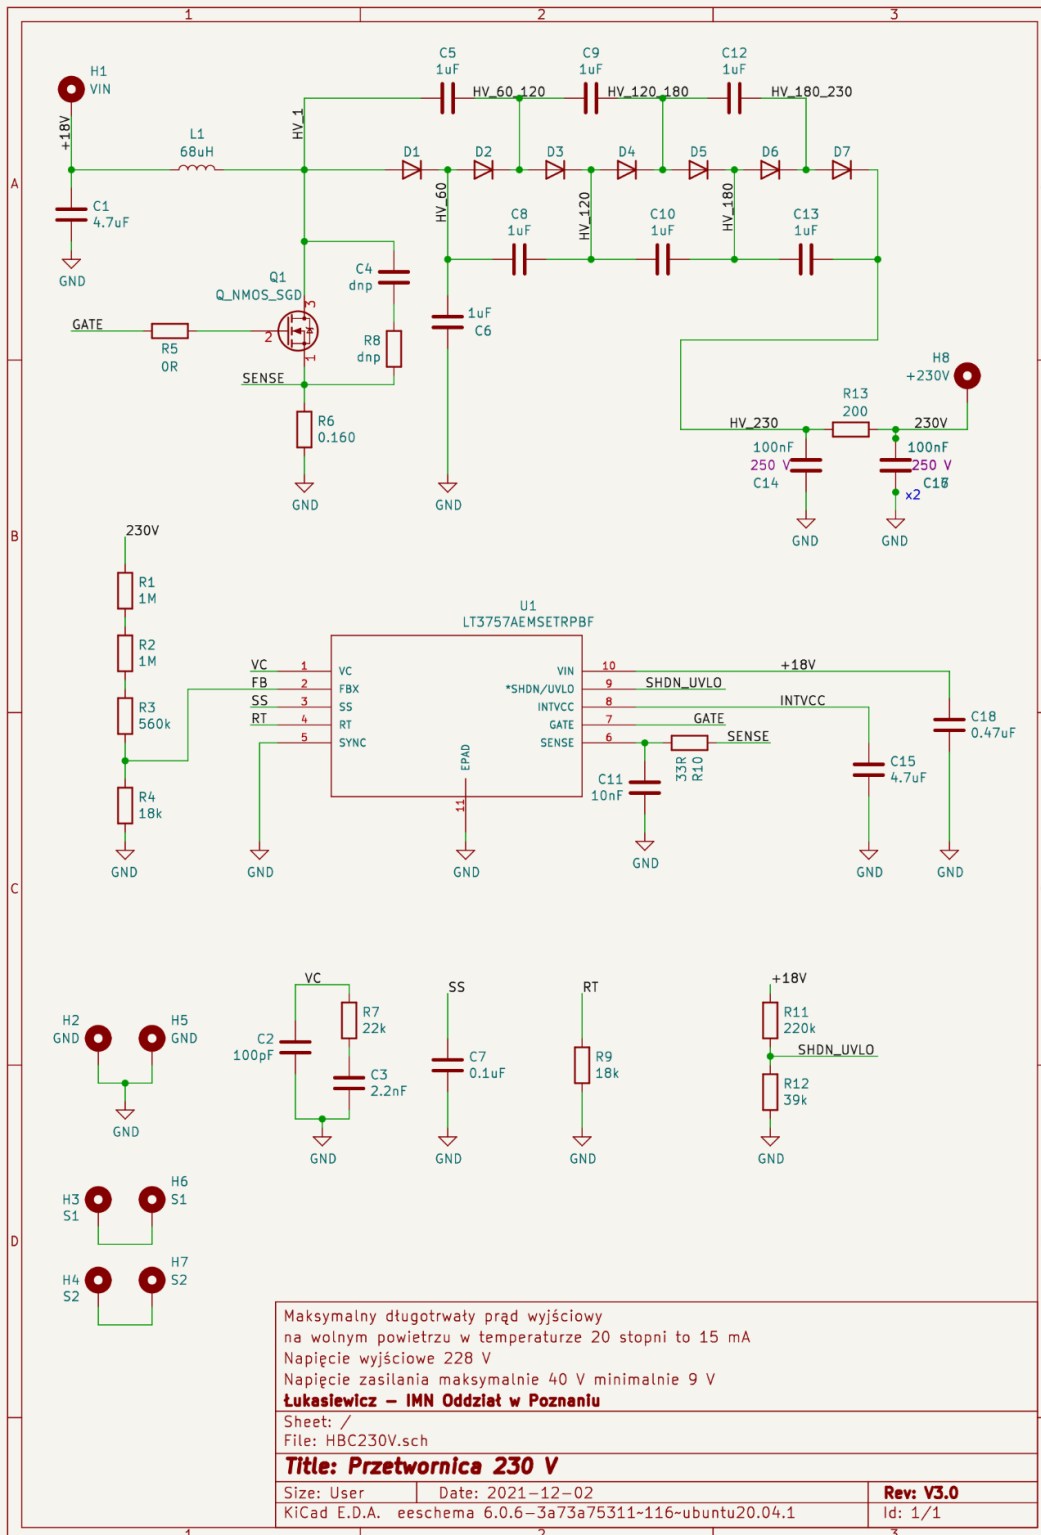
1
2
3

A
B
C
D

H1
VIN
+18V
C1
4.7uF
GND
L1
68uH
HV_1
C5
1uF
HV_60_120
C9
1uF
HV_120_180
C12
1uF
HV_180_230
D1
D2
D3
D4
D5
D6
D7
HV_60
C8
1uF
HV_120
C10
1uF
HV_180
C13
1uF
Q1
Q_NMOS_SGD
3
2
1
C4
dnp
R8
dnp
GATE
R5
0R
SENSE
R6
0.160
GND
1uF
C6
GND
H8
+230V
R13
200
HV_230
230V
100nF
250 V
C14
100nF
250 V
C16
x2
GND
GND

230V
R1
1M
R2
1M
R3
560k
R4
18k
GND
U1
LT3757AEMSETRPBF
VC
FB
SS
RT
1
2
3
4
5
VC
FBX
SS
RT
SYNC
GND
EPAD
11
GND
VIN
*SHDN/UVLO
INTVCC
GATE
SENSE
10
9
8
7
6
+18V
SHDN_UVLO
INTVCC
GATE
SENSE
33R
R10
C11
10nF
GND
C15
4.7uF
GND
C18
0.47uF
GND

H2
GND
H5
GND
GND
VC
C2
100pF
R7
22k
C3
2.2nF
GND
SS
C7
0.1uF
GND
RT
R9
18k
GND
+18V
R11
220k
SHDN_UVLO
R12
39k
GND
H3
S1
H6
S1
H4
S2
H7
S2

Maksymalny długotrwały prąd wyjściowy
na wolnym powietrzu w temperaturze 20 stopni to 15 mA
Napięcie wyjściowe 228 V
Napięcie zasilania maksymalnie 40 V minimalnie 9 V
Łukasiewicz – IMN Oddział w Poznaniu
Sheet: /
File: HBC230V.sch
Title: Przetwornica 230 V
Size: User
Date: 2021-12-02
Rev: V3.0
KiCad E.D.A. eeschema 6.0.6-3a73a75311-116~ubuntu20.04.1
Id: 1/1
1
2
3